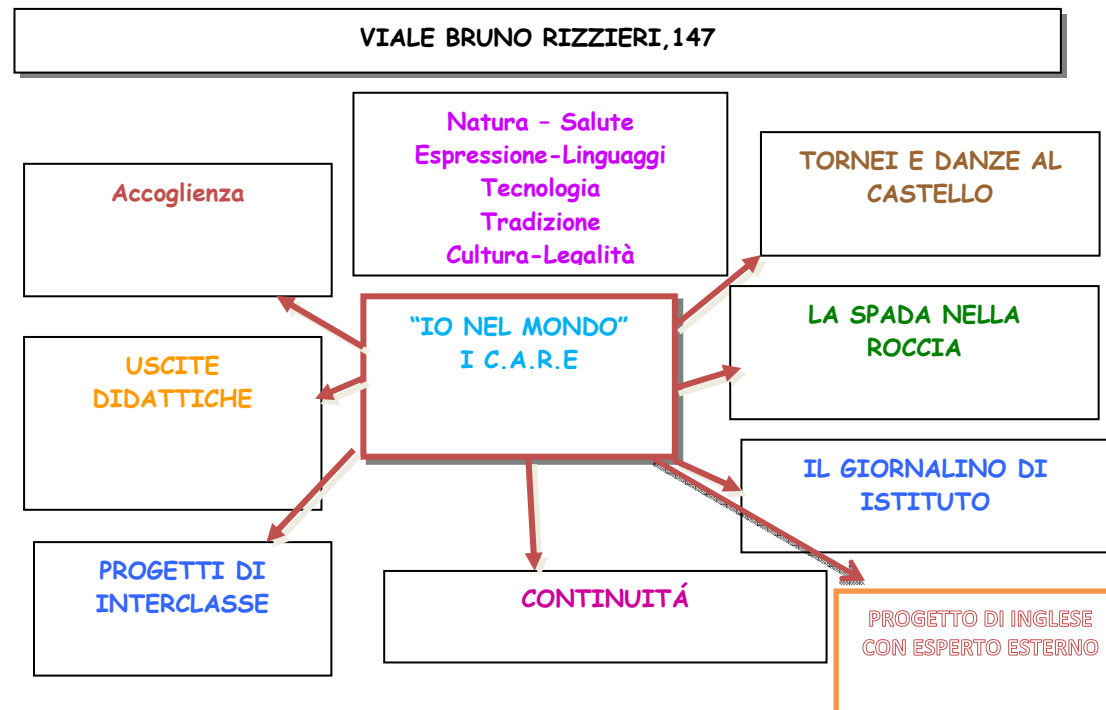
VIALE BRUNO RIZZIERI,147

Natura – Salute
Espressione-Linguaggi
Tecnologia
Tradizione
Cultura-Legalità

Accoglienza

TORNEI E DANZE AL CASTELLO

"IO NEL MONDO"
I C.A.R.E

USCITE DIDATTICHE

LA SPADA NELLA ROCCIA

IL GIORNALINO DI ISTITUTO

PROGETTI DI INTERCLASSE

CONTINUITÁ

PROGETTO DI INGLESE CON ESPERTO ESTERNO